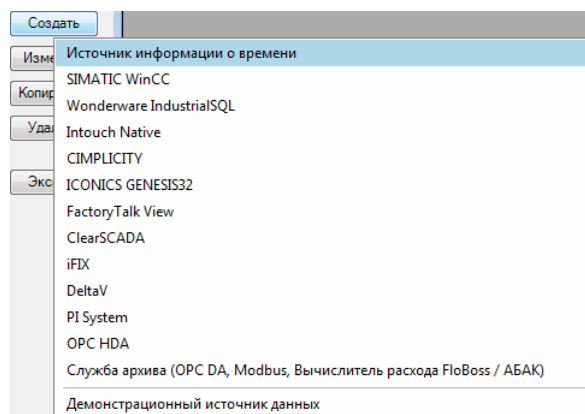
Создать

Изме
Копир
Удал
Экс

Источник информации о времени
SIMATIC WinCC
Wonderware IndustrialSQL
Intouch Native
CIMPLICITY
ICONICS GENESIS32
FactoryTalk View
ClearSCADA
iFIX
DeltaV
PI System
OPC HDA
Служба архива (OPC DA, Modbus, Вычислитель расхода FloBoss / АБАК)
Демонстрационный источник данных